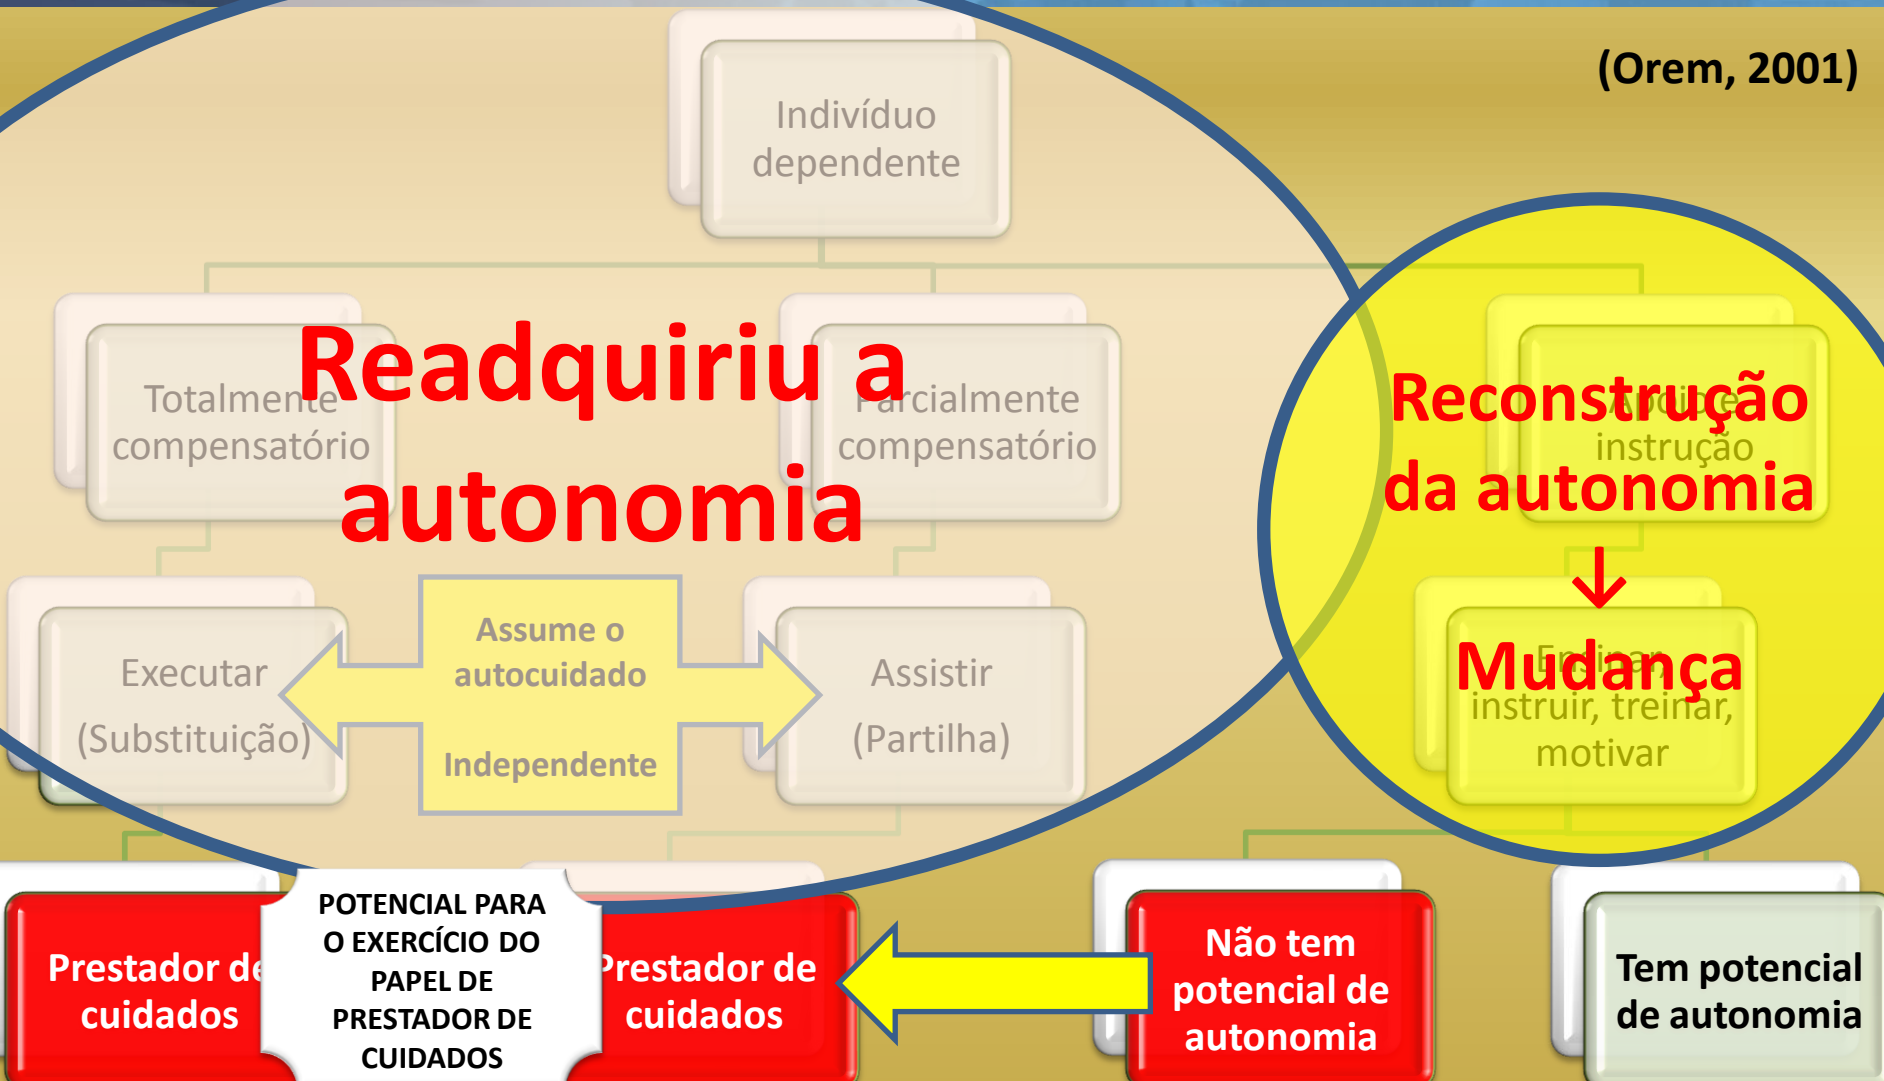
(Orem, 2001)

Indivíduo dependente

Readquiriu a autonomia

Totalmente compensatório

Parcialmente compensatório

Reconstrução da autonomia

Apoio e instrução

Mudança

Ensinar, instruir, treinar, motivar

Executar (Substituição)

Assume o autocuidado

Independente

Assistir (Partilha)

Prestador de cuidados

POTENCIAL PARA O EXERCÍCIO DO PAPEL DE PRESTADOR DE CUIDADOS

Prestador de cuidados

Não tem potencial de autonomia

Tem potencial de autonomia